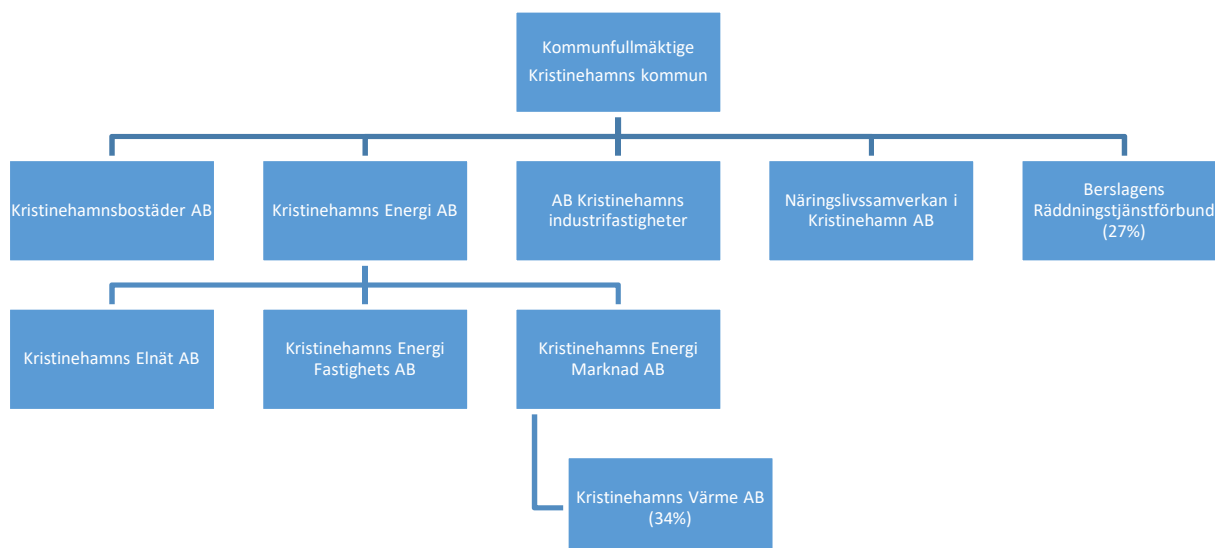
Kommunfullmäktige
Kristinehamns kommun

Kristinehamnsbostäder AB

Kristinehamns Energi AB

AB Kristinehamns industrifastigheter

Näringslivssamverkan i Kristinehamn AB

Berslagens Räddningstjänstförbund (27%)

Kristinehamns Elnät AB

Kristinehamns Energi Fastighets AB

Kristinehamns Energi Marknad AB

Kristinehamns Värme AB (34%)